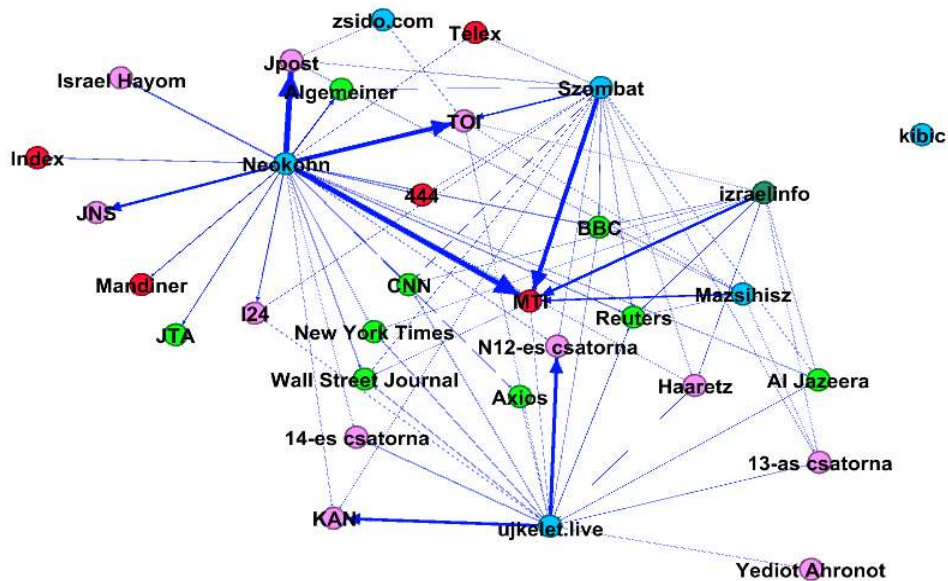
zsido.com
Telex
Israel Hayom
Jpost
Algemeiner
Szombat
TOI
kibic
Index
Neokohn
444
izraelinfo
JNS
BBC
Mandiner
CNN
MTI
Mazsihisz
I24
Reuters
JTA
New York Times
N12-es csatorna
Wall Street Journal
Al Jazeera
Axios
Haaretz
14-es csatorna
13-as csatorna
KAN
ujkelet.live
Yediot Ahronot